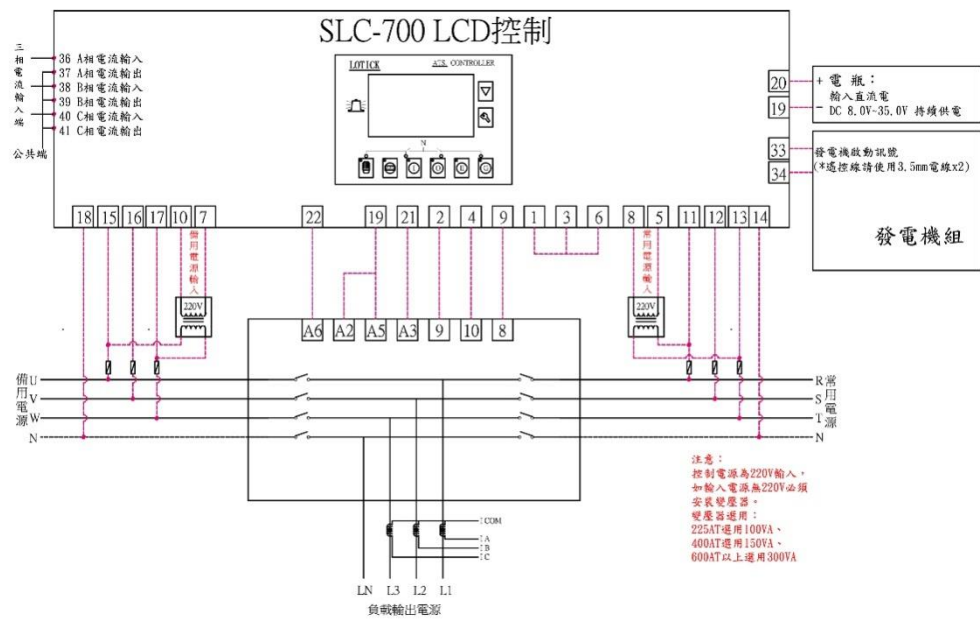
SLC-700 LCD控制

三相電流輸入端
36 A相電流輸入
37 A相電流輸出
38 B相電流輸入
39 B相電流輸出
40 C相電流輸入
41 C相電流輸出
公共端

LOTICK
ATS CONTROLLER

N

20 + 電 瓶：
輸入直流電
19 - DC 8.0V~35.0V 持續供電

33 發電機啟動訊號
34 (*遙控線請使用3.5mm電線x2)

發電機組

18 15 16 17 10 7
備用電源輸入
220V

22 19 21 2 4 9 1 3 6

8 5
常用電源輸入
220V

11 12 13 14

A6 A2 A5 A3 9 10 8

備用電源
U
V
W
N

常用電源
R
S
T
N

注意：
控制電源為220V輸入，
如輸入電源為220V必須
安裝變壓器。
變壓器選用：
225AT選用100VA、
400AT選用150VA、
600AT以上選用300VA

COM
A
B
C

LN L3 L2 L1
負載輸出電源